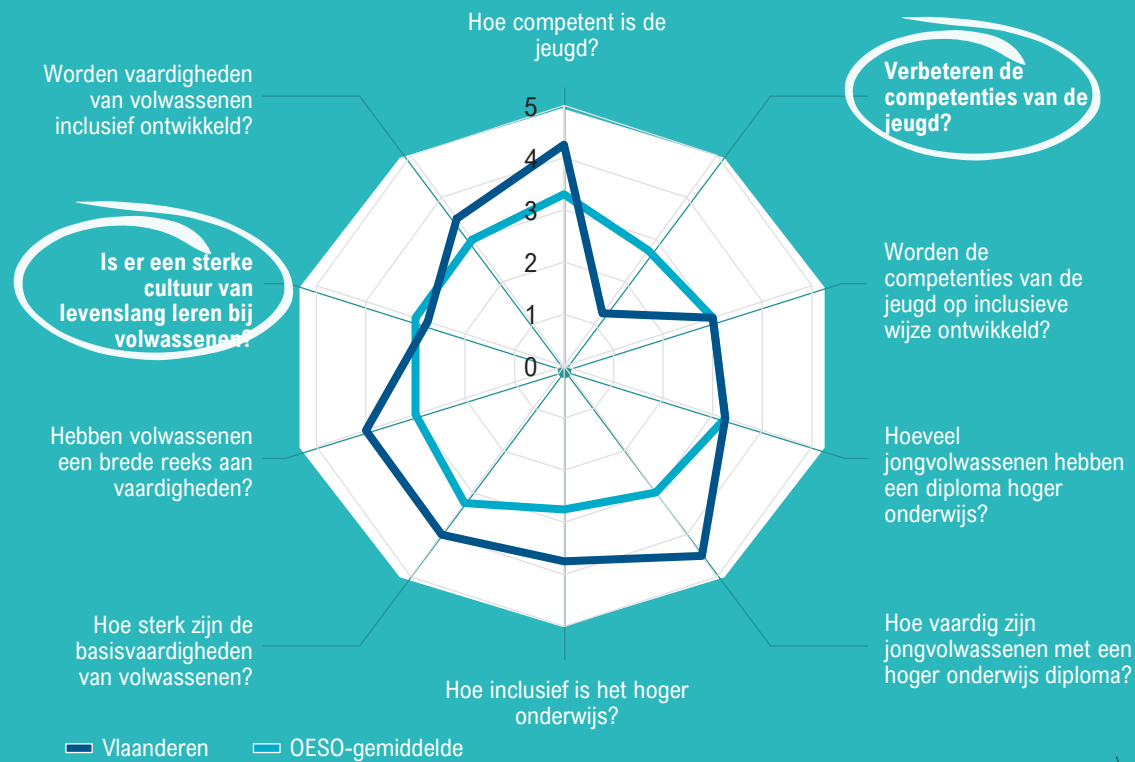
Hoe competent is de jeugd?

Verbeteren de competenties van de jeugd?

Worden de competenties van de jeugd op inclusieve wijze ontwikkeld?

Hoeveel jongvolwassenen hebben een diploma hoger onderwijs?

Hoe vaardig zijn jongvolwassenen met een hoger onderwijs diploma?

Hoe inclusief is het hoger onderwijs?

Hoe sterk zijn de basisvaardigheden van volwassenen?

Hebben volwassenen een brede reeks aan vaardigheden?

Is er een sterke cultuur van levenslang leren bij volwassenen?

Worden vaardigheden van volwassenen inclusief ontwikkeld?

5
4
3
2
1
0

Vlaanderen
OESO-gemiddelde